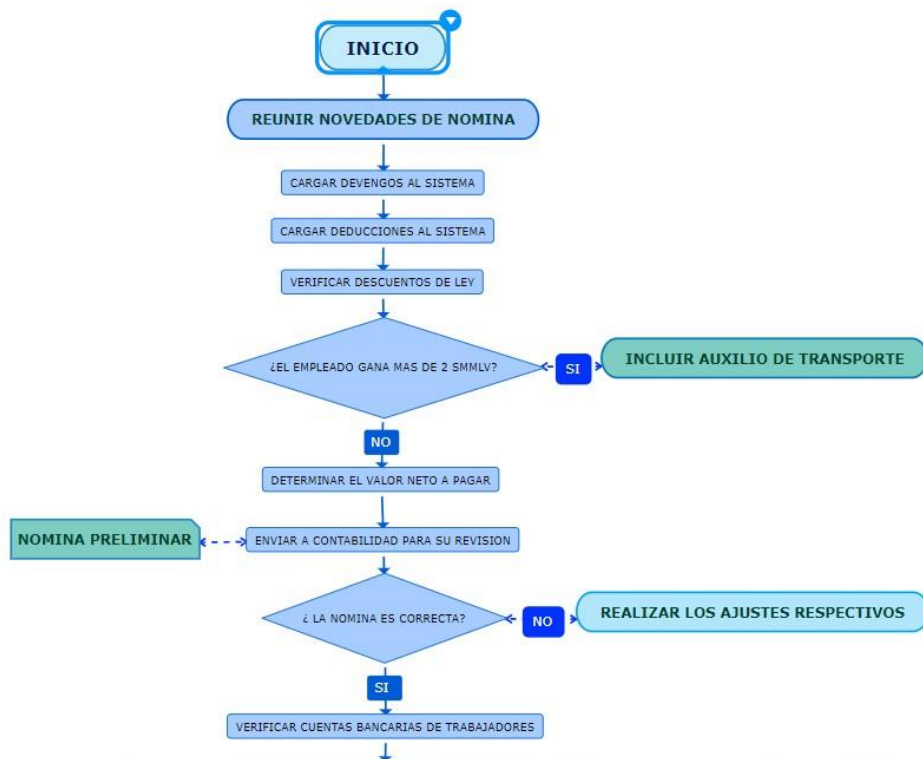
INICIO

REUNIR NOVEDADES DE NOMINA

CARGAR DEVENGOS AL SISTEMA

CARGAR DEDUCCIONES AL SISTEMA

VERIFICAR DESCUENTOS DE LEY

¿EL EMPLEADO GANA MAS DE 2 SMMLV?

SI

INCLUIR AUXILIO DE TRANSPORTE

NO

DETERMINAR EL VALOR NETO A PAGAR

NOMINA PRELIMINAR

ENVIAR A CONTABILIDAD PARA SU REVISION

¿ LA NOMINA ES CORRECTA?

NO

REALIZAR LOS AJUSTES RESPECTIVOS

SI

VERIFICAR CUENTAS BANCARIAS DE TRABAJADORES